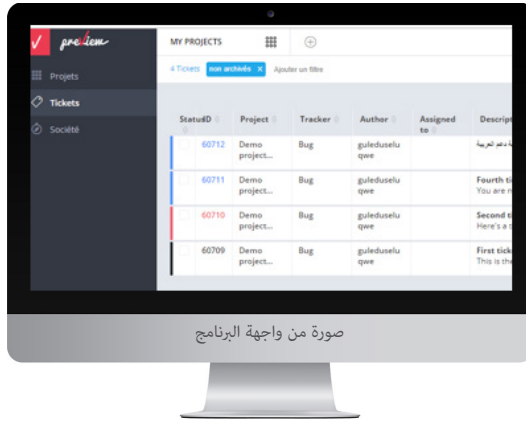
preview

Projets

Tickets

Société

MY PROJECTS

4 Tickets non archivés × Ajouter un filtre

| Status | ID | Project | Tracker | Author | Assigned to | Descript |
|---|---|---|---|---|---|---|
| | 60712 | Demo project... | Bug | guleduselu qwe | | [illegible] |
| | 60711 | Demo project... | Bug | guleduselu qwe | | Fourth ti You are n |
| | 60710 | Demo project... | Bug | guleduselu qwe | | Second ti Here's a t |
| | 60709 | Demo project... | Bug | guleduselu qwe | | First tick This is th |

صورة من واجهة البرنامج